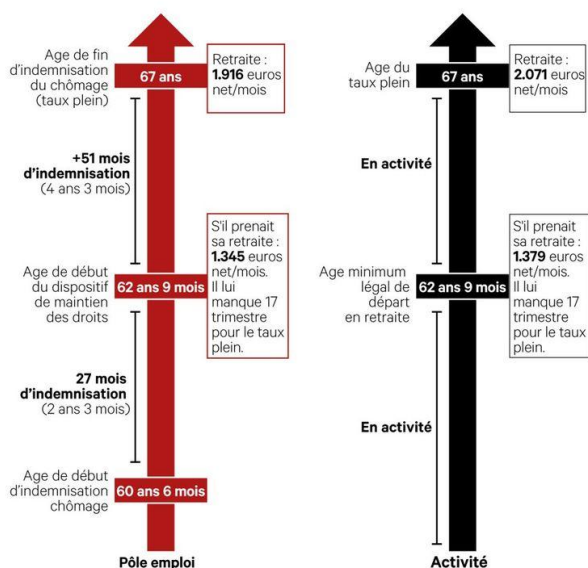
Age de fin d'indemnisation du chômage (taux plein)

67 ans

Retraite : **1.916** euros net/mois

**+51 mois d'indemnisation** (4 ans 3 mois)

Age de début du dispositif de maintien des droits

62 ans 9 mois

S'il prenait sa retraite : **1.345** euros net/mois. Il lui manque 17 trimestre pour le taux plein.

**27 mois d'indemnisation** (2 ans 3 mois)

Age de début d'indemnisation chômage

60 ans 6 mois

**Pôle emploi**

Age du taux plein

67 ans

Retraite : **2.071** euros net/mois

**En activité**

Age minimum légal de départ en retraite

62 ans 9 mois

S'il prenait sa retraite : **1.379** euros net/mois. Il lui manque 17 trimestre pour le taux plein.

**En activité**

**Activité**